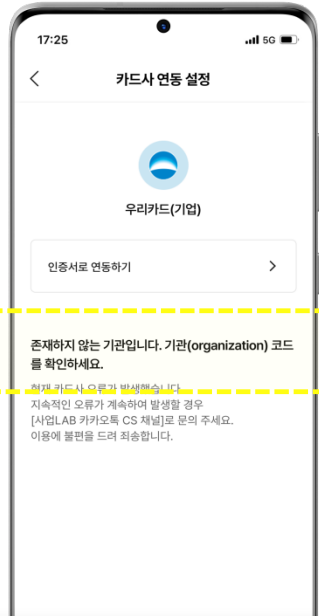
17:25
5G

카드사 연동 설정

우리카드(기업)

인증서로 연동하기

존재하지 않는 기관입니다. 기관(organization) 코드를 확인하세요.

현재 카드사 오류가 발생했습니다.
지속적인 오류가 계속하여 발생할 경우 [사업LAB 카카오톡 CS 채널]로 문의 주세요.
이용에 불편을 드려 죄송합니다.